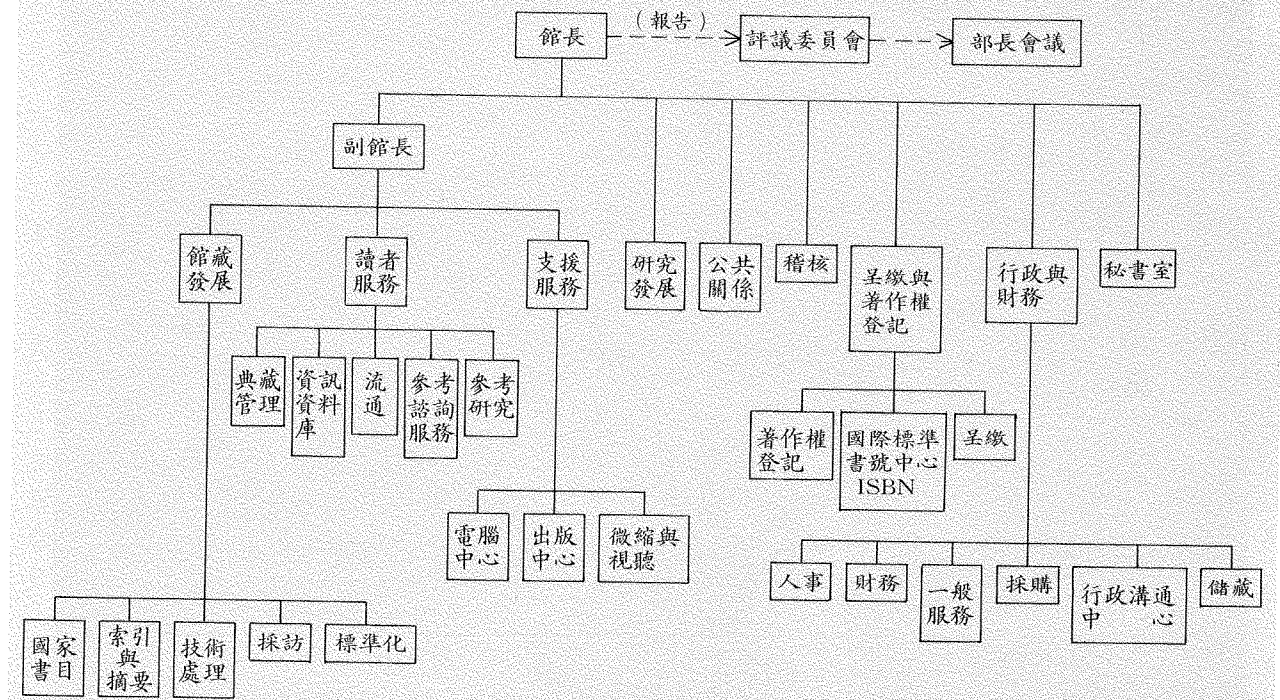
館長
（報告）
評議委員會
部長會議

副館長
研究發展
公共關係
稽核
呈繳與著作權登記
行政與財務
秘書室

館藏發展
讀者服務
支援服務

典藏管理
資訊資料庫
流通
參考諮詢服務
參考研究

著作權登記
國際標準書號中心 ISBN
呈繳

電腦中心
出版中心
微縮與視聽

人事
財務
一般服務
採購
行政溝通中心
儲藏

國家書目
索引與摘要
技術處理
採訪
標準化